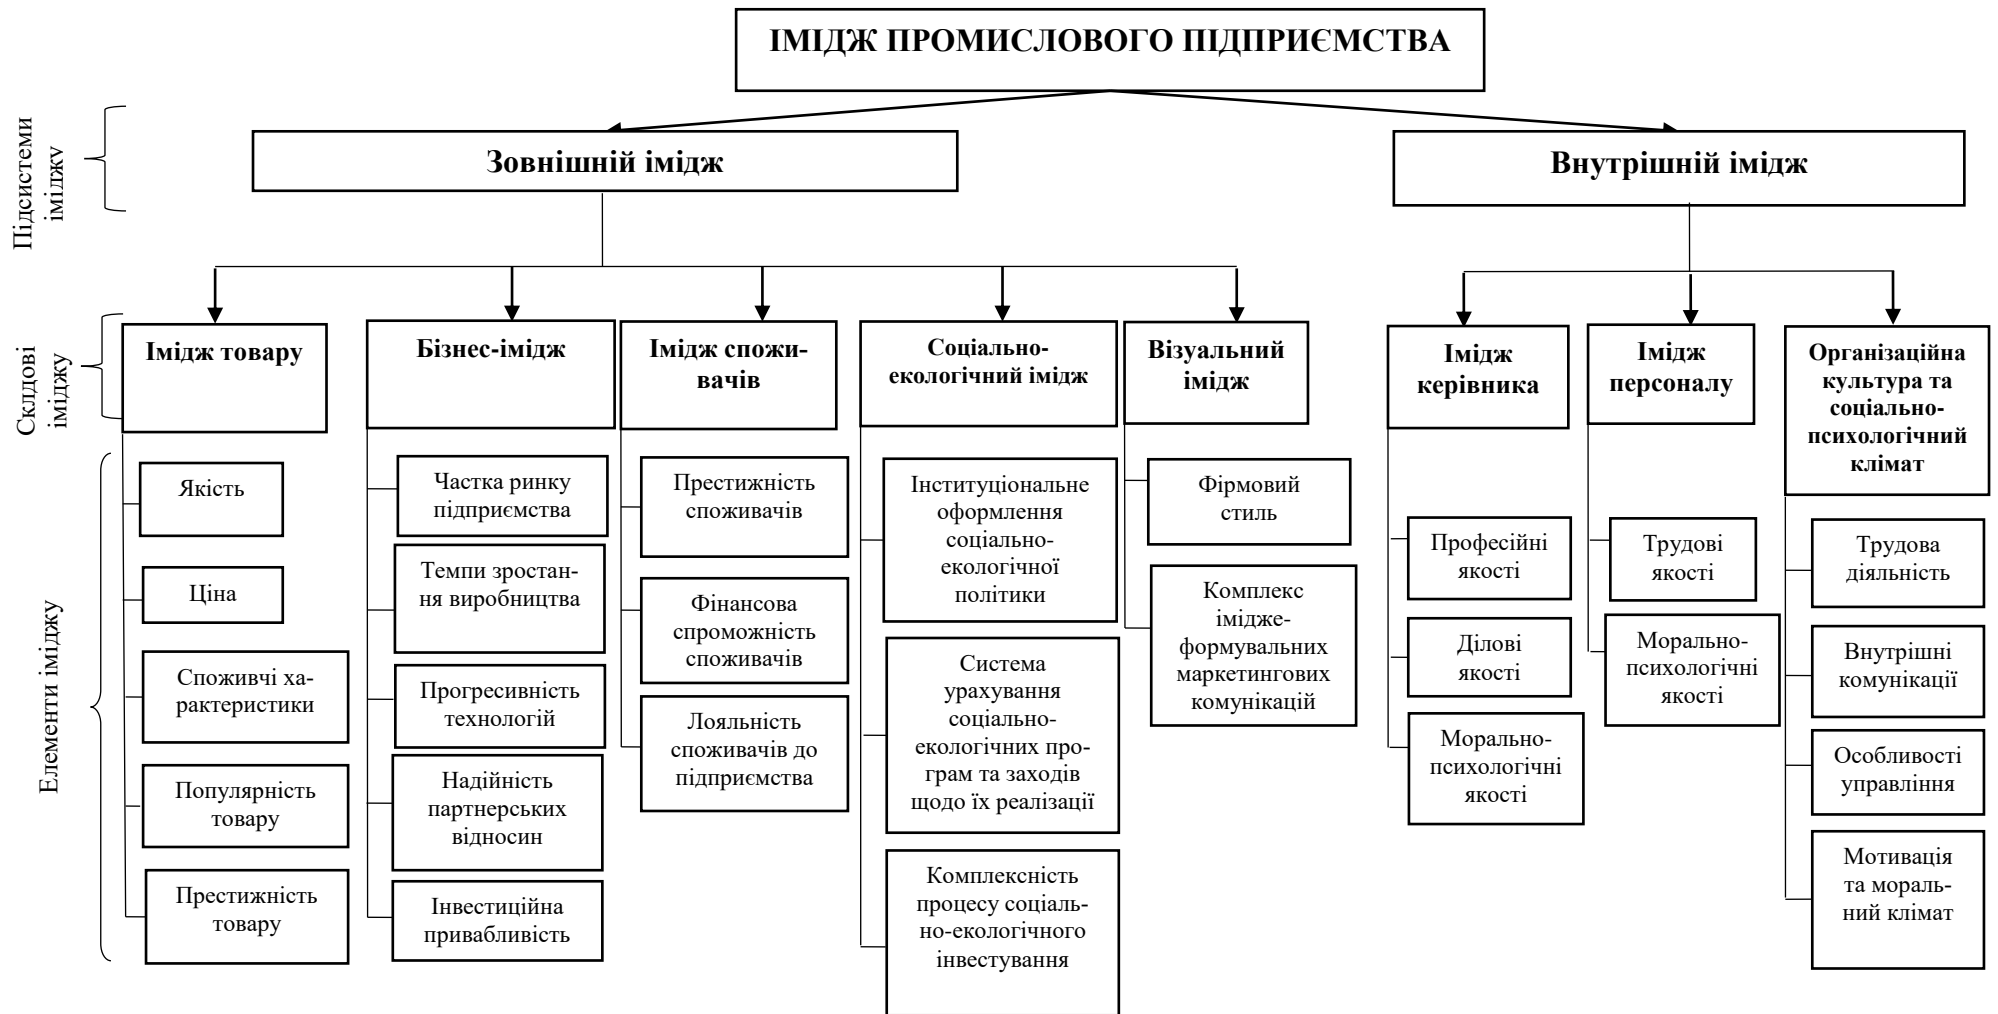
ІМІДЖ ПРОМИСЛОВОГО ПІДПРИЄМСТВА

Підсистеми іміджу

Зовнішній імідж

Внутрішній імідж

Склдові іміджу

Імідж товару

Бізнес-імідж

Імідж споживачів

Соціально-екологічний імідж

Візуальний імідж

Імідж керівника

Імідж персоналу

Організаційна культура та соціально-психологічний клімат

Елементи іміджу

Якість

Ціна

Споживчі характеристики

Популярність товару

Престижність товару

Частка ринку підприємства

Темпи зростання виробництва

Прогресивність технологій

Надійність партнерських відносин

Інвестиційна привабливість

Престижність споживачів

Фінансова спроможність споживачів

Лояльність споживачів до підприємства

Інституціональне оформлення соціально-екологічної політики

Система урахування соціально-екологічних програм та заходів щодо їх реалізації

Комплексність процесу соціально-екологічного інвестування

Фірмовий стиль

Комплекс іміджеформувальних маркетингових комунікацій

Професійні якості

Ділові якості

Морально-психологічні якості

Трудові якості

Морально-психологічні якості

Трудова діяльність

Внутрішні комунікації

Особливості управління

Мотивація та моральний клімат